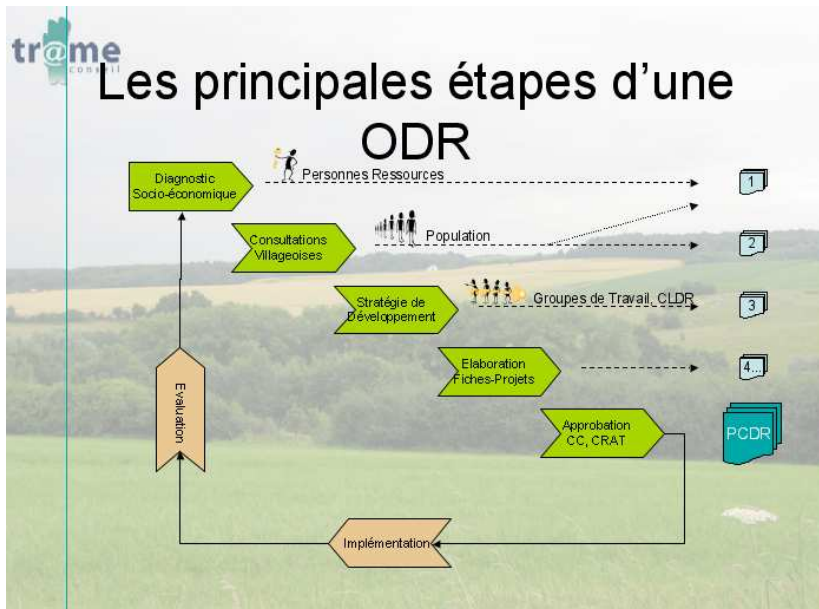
tr@me
conseil

Les principales étapes d'une ODR

Diagnostic Socio-économique

Personnes Ressources

1

Consultations Villageoises

Population

2

Stratégie de Développement

Groupes de Travail, CLDR

3

Elaboration Fiches-Projets

4...

Approbation CC, CRAT

PCDR

Evaluation

Implémentation